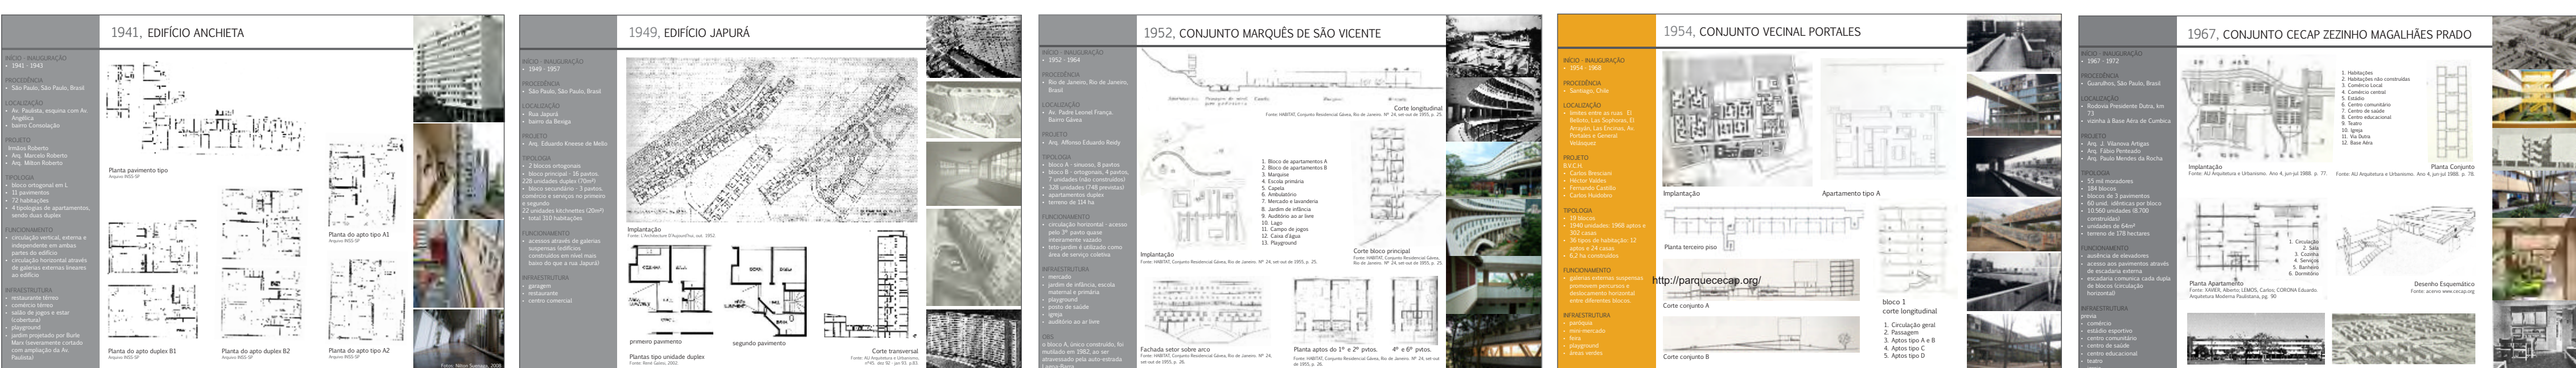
1941, EDIFÍCIO ANCHIETA

INÍCIO - INAUGURAÇÃO
• 1941 - 1943

PROCEDÊNCIA
• São Paulo, São Paulo, Brasil

LOCALIZAÇÃO
• Av. Paulista, esquina com Av. Angélica
• bairro Consolação

PROJETO
Irmãos Roberto
• Arq. Marcelo Roberto
• Arq. Milton Roberto

TIPOLOGIA
• bloco ortogonal em L
• 11 pavimentos
• 72 habitações
• 4 tipologias de apartamentos, sendo duas duplex

FUNCIONAMENTO
• circulação vertical, externa e independente em ambas partes do edifício
• circulação horizontal através de galerias externas lineares ao edifício

INFRAESTRUTURA
• restaurante térreo
• comércio térreo
• salão de jogos e estar (cobertura)
• playground
• jardim projetado por Burle Marx (severamente cortado com ampliação da Av. Paulista)

Planta pavimento tipo
Planta do apto tipo A1
Planta do apto duplex B1
Planta do apto duplex B2
Planta do apto tipo A2

1949, EDIFÍCIO JAPURÁ

INÍCIO - INAUGURAÇÃO
• 1949 - 1957

PROCEDÊNCIA
• São Paulo, São Paulo, Brasil

LOCALIZAÇÃO
• Rua Japurá
• bairro da Bexiga

PROJETO
• Arq. Eduardo Kneese de Mello

TIPOLOGIA
• 2 blocos ortogonais
• bloco principal - 16 pavtos. 228 unidades duplex (70m²)
• bloco secundário - 3 pavtos. comércio e serviços no primeiro e segundo
22 unidades kitchenettes (20m²)
• total 310 habitações

FUNCIONAMENTO
• acessos através de galerias suspensas (edifícios construídos em nível mais baixo do que a rua Japurá)

INFRAESTRUTURA
• garagem
• restaurante
• centro comercial

Implantação
primeiro pavimento
segundo pavimento
Plantas tipo unidade duplex
Corte transversal

1952, CONJUNTO MARQUÊS DE SÃO VICENTE

INÍCIO - INAUGURAÇÃO
• 1952 - 1964

PROCEDÊNCIA
• Rio de Janeiro, Rio de Janeiro, Brasil

LOCALIZAÇÃO
• Av. Padre Leonel França, Bairro Gávea

PROJETO
• Arq. Affonso Eduardo Reidy

TIPOLOGIA
• bloco A - sinuoso, 8 pavtos
• bloco B - ortogonais, 4 pavtos, 7 unidades (não construídos)
• 328 unidades (748 previstas)
• apartamentos duplex
• terreno de 114 ha

FUNCIONAMENTO
• circulação horizontal - acesso pelo 3º pavto quase inteiramente vazado
• teto-jardim é utilizado como área de serviço coletiva

INFRAESTRUTURA
• mercado
• jardim de infância, escola maternal e primária
• playground
• posto de saúde
• igreja
• auditório ao ar livre

OBS.
o bloco A, único construído, foi mutilado em 1982, ao ser atravessado pela auto-estrada

Corte longitudinal
1. Bloco de apartamentos A
2. Bloco de apartamentos B
3. Marquise
4. Escola primária
5. Capela
6. Ambulatório
7. Mercado e lavanderia
8. Jardim de infância
9. Auditório ao ar livre
10. Lago
11. Campo de jogos
12. Casa d'água
13. Playground
Implantação
Corte bloco principal
Fachada setor sobre arco
Planta aptos do 1º e 2º pvtos.
4º e 6º pvtos.

1954, CONJUNTO VECINAL PORTALES

INÍCIO - INAUGURAÇÃO
• 1954 - 1966

PROCEDÊNCIA
• Santiago, Chile

LOCALIZAÇÃO
• lindero entre as ruas El Belloto, Las Sophoras, El Arrayán, Las Encinas, Av. Portales e General Velásquez

PROJETO
B.V.C.H.
• Carlos Bresciani
• Héctor Valdés
• Fernando Castillo
• Carlos Huidobro

TIPOLOGIA
• 19 blocos
• 1940 unidades: 1968 aptos e 302 casas
• 36 tipos de habitação: 12 aptos e 24 casas
• 6,2 ha construídos

FUNCIONAMENTO
• galerias externas suspensas promovem percursos e deslocamento horizontal entre diferentes blocos

INFRAESTRUTURA
• parques
• mini mercado
• feira
• playground
• áreas verdes

Implantação
Apartamento tipo A
Planta terceiro piso
http://parquececap.org/
Corte conjunto A
Corte conjunto B
bloco 1
corte longitudinal
1. Circulação geral
2. Passagem
3. Aptos tipo A e B
4. Aptos tipo C
5. Aptos tipo D

1967, CONJUNTO CECAP ZEZINHO MAGALHÃES PRADO

INÍCIO - INAUGURAÇÃO
• 1967 - 1972

PROCEDÊNCIA
• Guarulhos, São Paulo, Brasil

LOCALIZAÇÃO
• Rodovia Presidente Dutra, km 73
• vizinha à Base Aérea de Cumbica

PROJETO
• Arq. J. Vilanova Artigas
• Arq. Fábio Penteado
• Arq. Paulo Mendes da Rocha

TIPOLOGIA
• 55 mil moradores
• 184 blocos
• blocos de 3 pavimentos
• 60 unid. idênticas por bloco
• 10.560 unidades (8.700 construídas)
• unidades de 64m²
• terreno de 178 hectares

FUNCIONAMENTO
• ausência de elevadores
• acesso aos pavimentos através de escadaria externa
• escadaria comunica cada dupla de blocos (circulação horizontal)

INFRAESTRUTURA
• comércio
• estádio esportivo
• centro comunitário
• centro de saúde
• centro educacional
• teatro

1. Habitações
2. Habitações não construídas
3. Comércio Local
4. Comércio central
5. Estádio
6. Centro comunitário
7. Centro de saúde
8. Centro educacional
9. Teatro
10. Igreja
11. Via Dutra
12. Base Aérea
Implantação
Planta Conjunto
1. Circulação
2. Sala
3. Cozinha
4. Serviço
5. Banheiro
6. Dormitório
Planta Apartamento
Desenho Esquemático